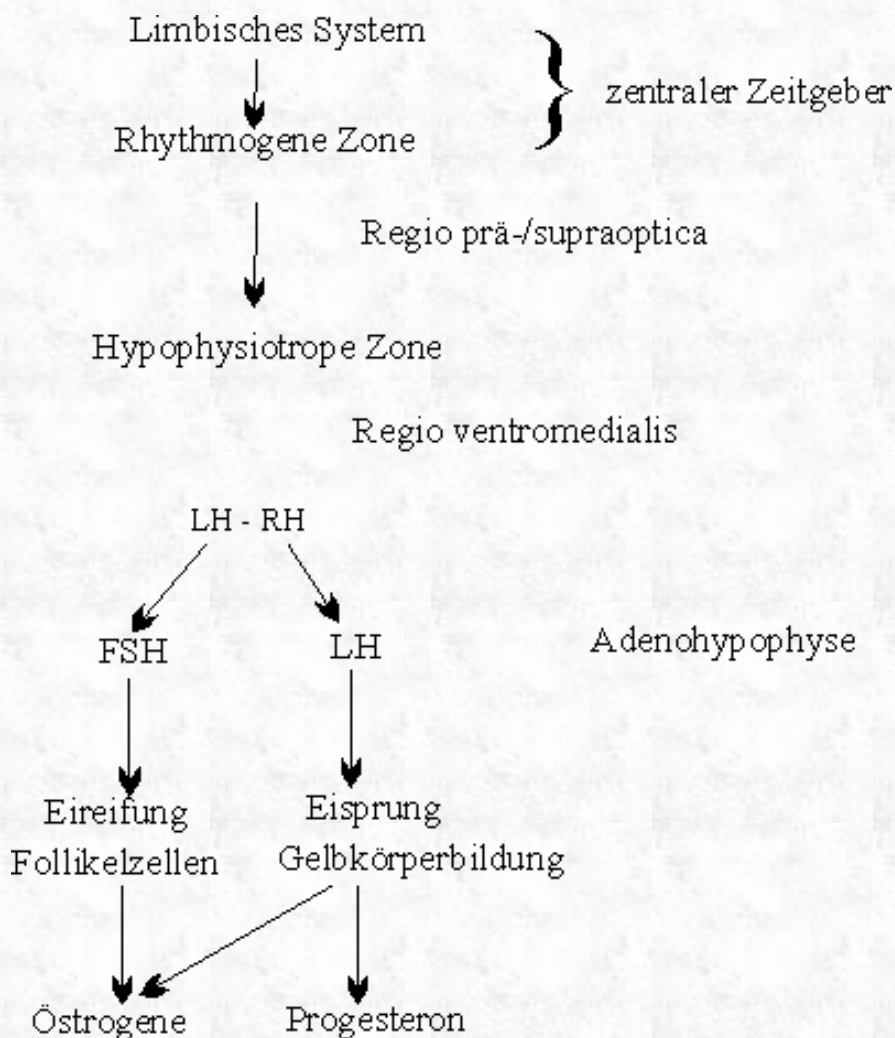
Limbisches System

Rhythmogene Zone

zentraler Zeitgeber

Regio prä-/supraoptica

Hypophysiotrope Zone

Regio ventromedialis

LH - RH

FSH

LH

Adenohypophyse

Eireifung
Follikelzellen

Eisprung
Gelbkörperbildung

Östrogene

Progesteron